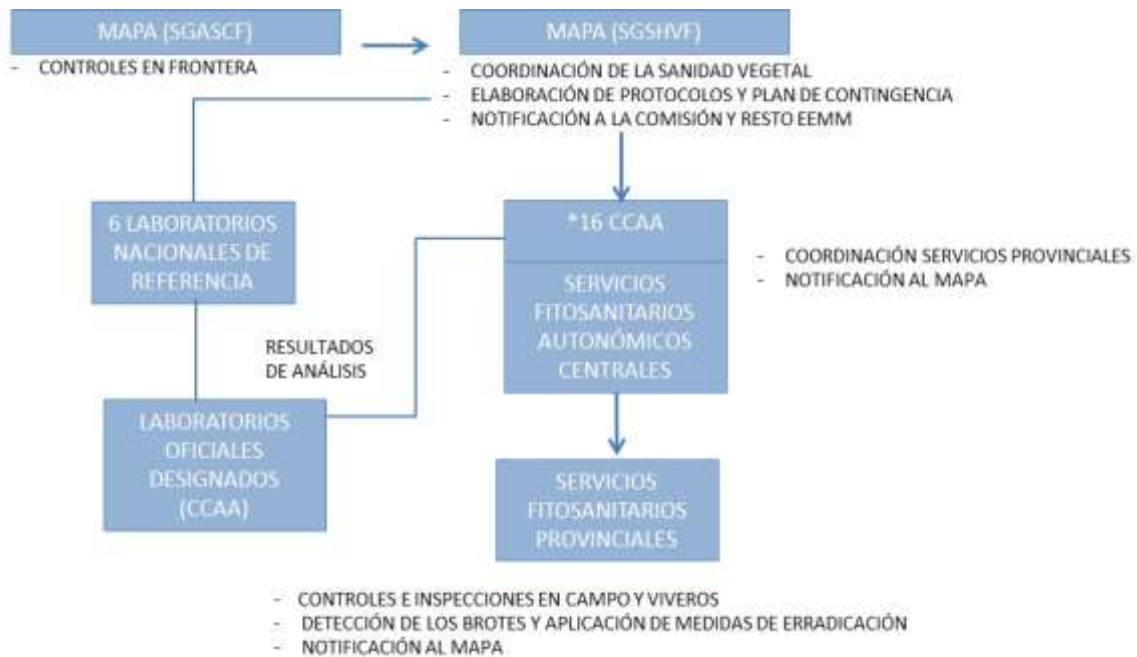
MAPA (SGASCF)

- CONTROLES EN FRONTERA

MAPA (SGSHVF)

- COORDINACIÓN DE LA SANIDAD VEGETAL
- ELABORACIÓN DE PROTOCOLOS Y PLAN DE CONTINGENCIA
- NOTIFICACIÓN A LA COMISIÓN Y RESTO EEMM

6 LABORATORIOS NACIONALES DE REFERENCIA

*16 CCAA

SERVICIOS FITOSANITARIOS AUTONÓMICOS CENTRALES

- COORDINACIÓN SERVICIOS PROVINCIALES
- NOTIFICACIÓN AL MAPA

RESULTADOS DE ANÁLISIS

LABORATORIOS OFICIALES DESIGNADOS (CCAA)

SERVICIOS FITOSANITARIOS PROVINCIALES

- CONTROLES E INSPECCIONES EN CAMPO Y VIVEROS
- DETECCIÓN DE LOS BROTES Y APLICACIÓN DE MEDIDAS DE ERRADICACIÓN
- NOTIFICACIÓN AL MAPA